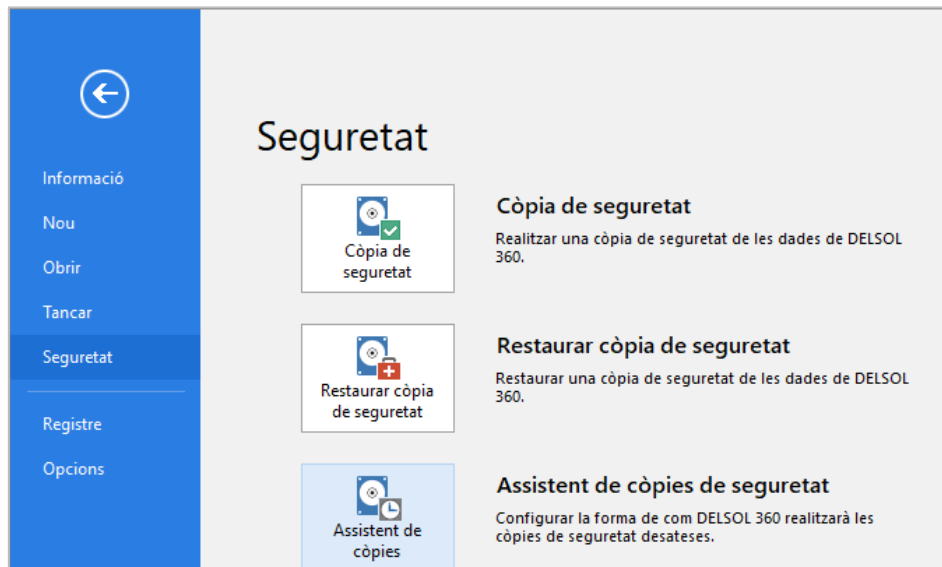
Informació
Nou
Obrir
Tancar
Seguretat
Registre
Opcions

Seguretat

Còpia de seguretat

Còpia de seguretat
Realitzar una còpia de seguretat de les dades de DELSOL 360.

Restaurar còpia de seguretat

Restaurar còpia de seguretat
Restaurar una còpia de seguretat de les dades de DELSOL 360.

Assistent de còpies

Assistent de còpies de seguretat
Configurar la forma de com DELSOL 360 realitzarà les còpies de seguretat desateses.